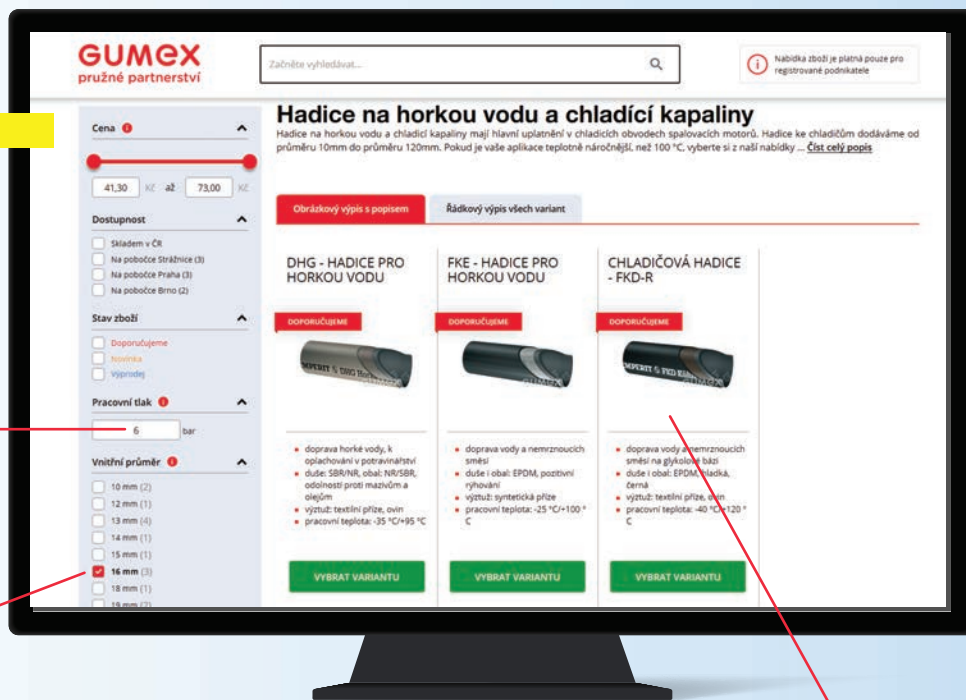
GUMEX
pružné partnerství

Začněte vyhledávat...

Nabídka zboží je platná pouze pro registrované podnikatele

Cena

41,30 Kč až 73,00 Kč

Dostupnost

Skladem v ČR
Na pobočce Strážnice (3)
Na pobočce Praha (3)
Na pobočce Brno (2)

Stav zboží

Doporučujeme
Novinka
Výprodej

Pracovní tlak

6 bar

Vnitřní průměr

10 mm (2)
12 mm (1)
13 mm (4)
14 mm (1)
15 mm (1)
16 mm (3)
18 mm (1)
19 mm (2)

Hadice na horkou vodu a chladící kapaliny

Hadice na horkou vodu a chladící kapaliny mají hlavní uplatnění v chladicích obvodech spalovacích motorů. Hadice ke chladičům dodáváme od průměru 10mm do průměru 120mm. Pokud je vaše aplikace teplotně náročnější, než 100 °C, vyberte si z naší nabídky ... Číst celý popis

Obrázkový výpis s popisem | Řádkový výpis všech variant

DHG - HADICE PRO HORKOU VODU

DOPORUČUJEME

doprava horké vody, k oplachování v potravinářství
duše: SBR/NR, obal: NR/SBR, odolnost proti mazivům a olejům
výztuž: textilní příze, ovin
pracovní teplota: -35 °C/+95 °C

VYBRAT VARIANTU

FKE - HADICE PRO HORKOU VODU

DOPORUČUJEME

doprava vody a nemrznoucích směsí
duše i obal: EPDM, pozitivní rýhování
výztuž: syntetická příze
pracovní teplota: -25 °C/+100 °C

VYBRAT VARIANTU

CHLADIČOVÁ HADICE - FKD-R

DOPORUČUJEME

doprava vody a nemrznoucích směsí na glykolové bázi
duše i obal: EPDM, hladká, černá
výztuž: textilní příze, ovin
pracovní teplota: -40 °C/+120 °C

VYBRAT VARIANTU